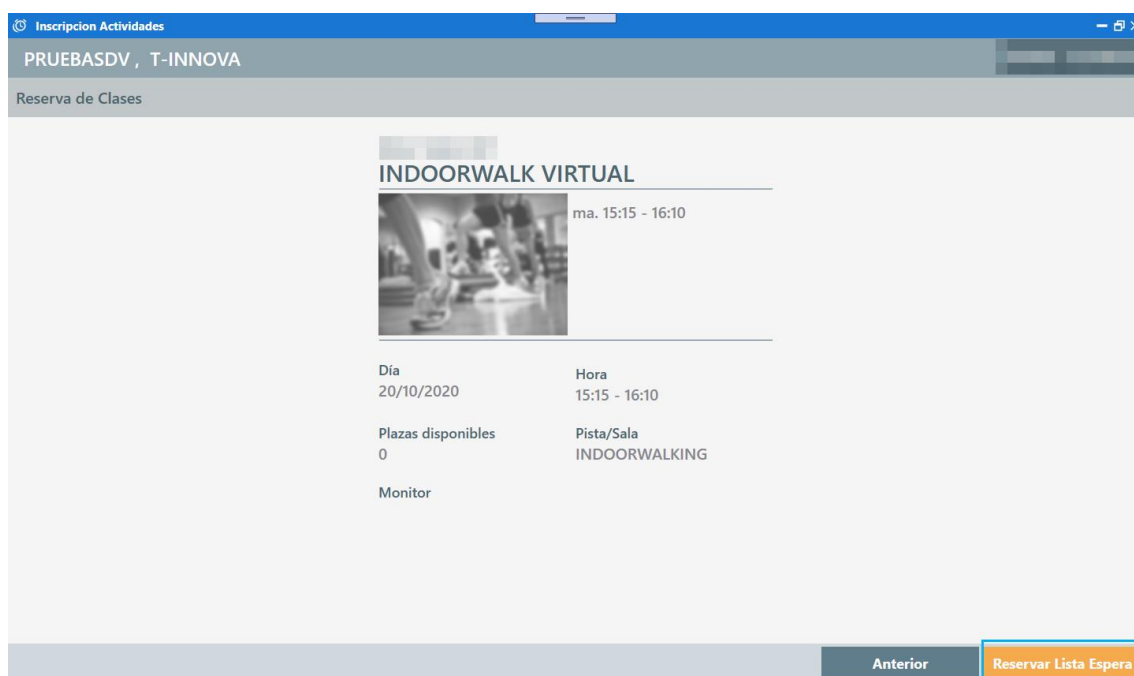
Inscripcion Actividades

PRUEBASDV , T-INNOVA

Reserva de Clases

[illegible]
INDOORWALK VIRTUAL

ma. 15:15 - 16:10

Día
20/10/2020

Hora
15:15 - 16:10

Plazas disponibles
0

Pista/Sala
INDOORWALKING

Monitor

Anterior

Reservar Lista Espera